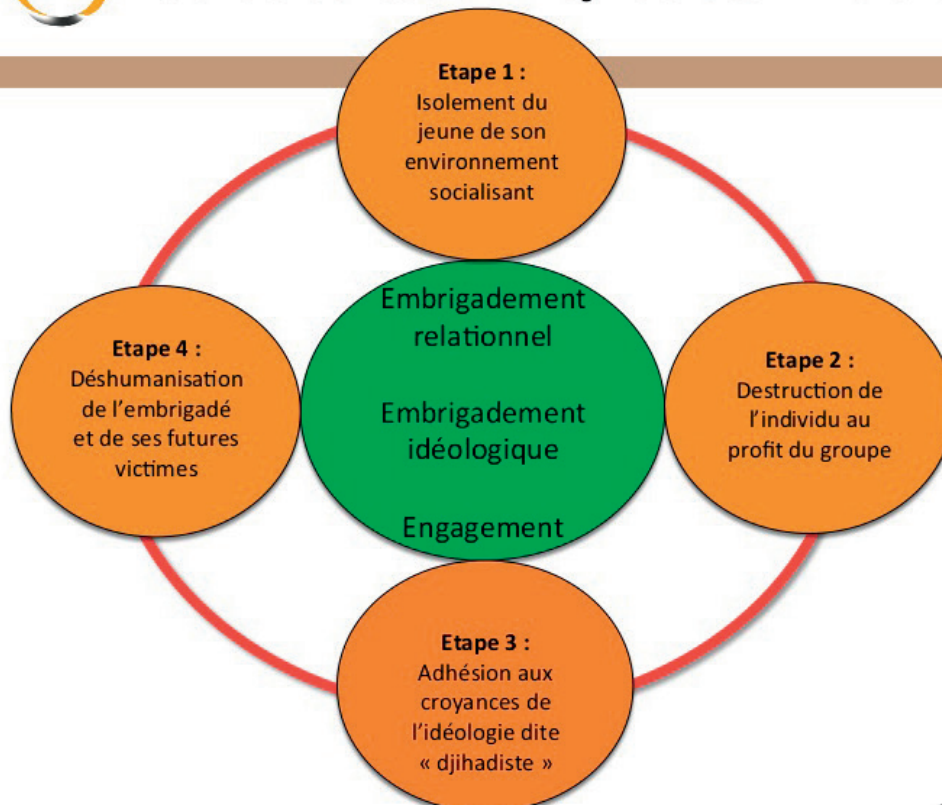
Etape 1 :
Isolement du jeune de son environnement socialisant

Etape 4 :
Déshumanisation de l'embrigadé et de ses futures victimes

Embrigadement relationnel

Embrigadement idéologique

Engagement

Etape 2 :
Destruction de l'individu au profit du groupe

Etape 3 :
Adhésion aux croyances de l'idéologie dite « djihadiste »